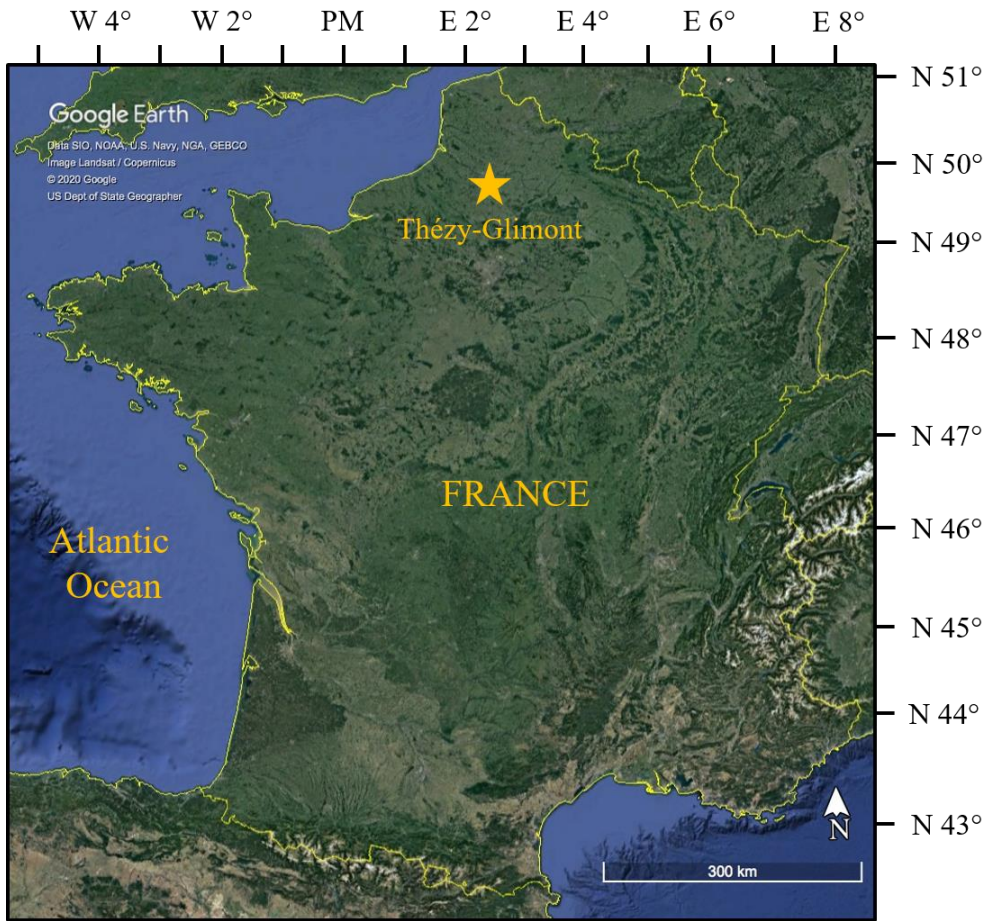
W 4° W 2° PM E 2° E 4° E 6° E 8°

N 51°
N 50°
N 49°
N 48°
N 47°
N 46°
N 45°
N 44°
N 43°

Google Earth
Data SIO, NOAA, U.S. Navy, NGA, GEBCO
Image Landsat / Copernicus
© 2020 Google
US Dept of State Geographer

Thézy-Glimont

FRANCE

Atlantic Ocean

N

300 km